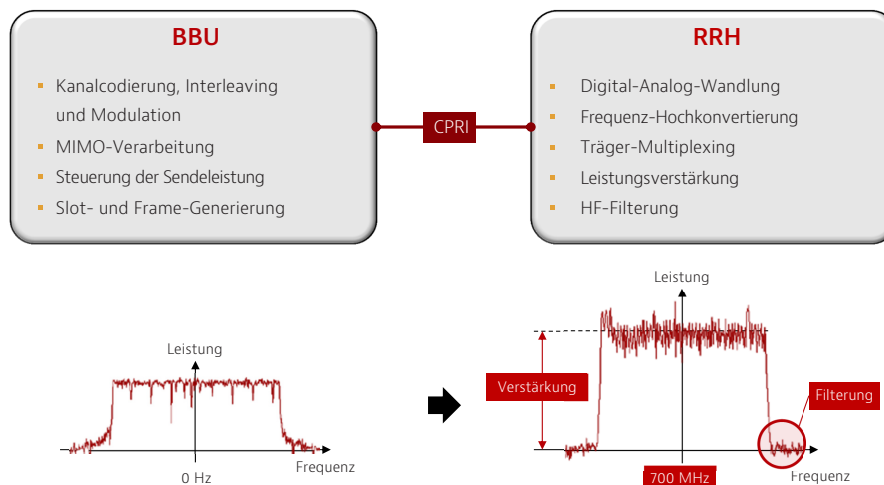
BBU

Kanalcodierung, Interleaving und Modulation
MIMO-Verarbeitung
Steuerung der Sendeleistung
Slot- und Frame-Generierung

CPRI

RRH

Digital-Analog-Wandlung
Frequenz-Hochkonvertierung
Träger-Multiplexing
Leistungsverstärkung
HF-Filterung

Leistung
0 Hz
Frequenz

Leistung
Verstärkung
Filterung
700 MHz
Frequenz